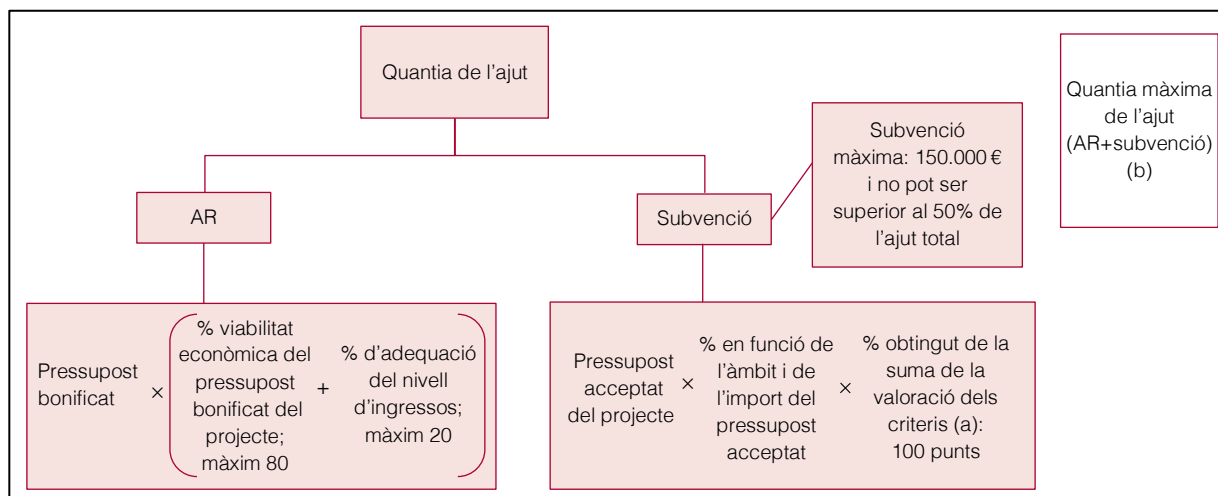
Quantia de l'ajut

AR

Subvenció

Subvenció màxima: 150.000 € i no pot ser superior al 50% de l'ajut total

Quantia màxima de l'ajut (AR+subvenció) (b)

Pressupost bonificat × (% viabilitat econòmica del pressupost bonificat del projecte; màxim 80 + % d'adequació del nivell d'ingressos; màxim 20)

Pressupost acceptat del projecte × % en funció de l'àmbit i de l'import del pressupost acceptat × % obtingut de la suma de la valoració dels criteris (a): 100 punts